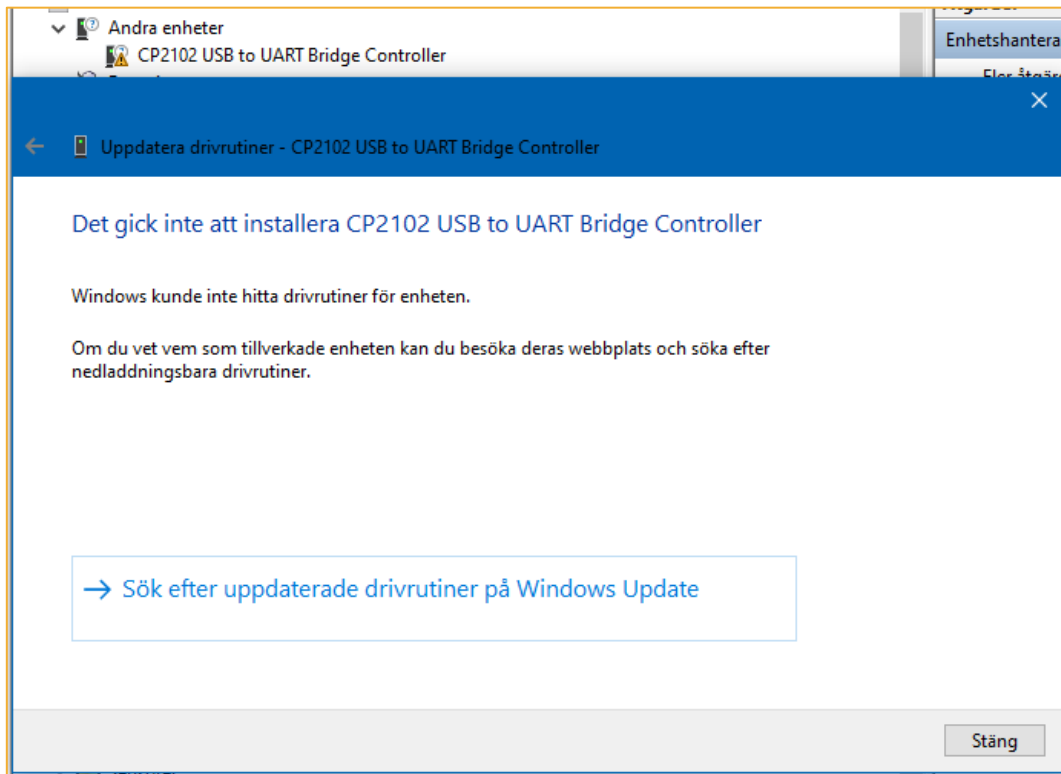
Andra enheter
CP2102 USB to UART Bridge Controller
Enhetshantera
Fler åtgär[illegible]

Uppdatera drivrutiner - CP2102 USB to UART Bridge Controller

Det gick inte att installera CP2102 USB to UART Bridge Controller

Windows kunde inte hitta drivrutiner för enheten.

Om du vet vem som tillverkade enheten kan du besöka deras webbplats och söka efter nedladdningsbara drivrutiner.

→ Sök efter uppdaterade drivrutiner på Windows Update

Stäng